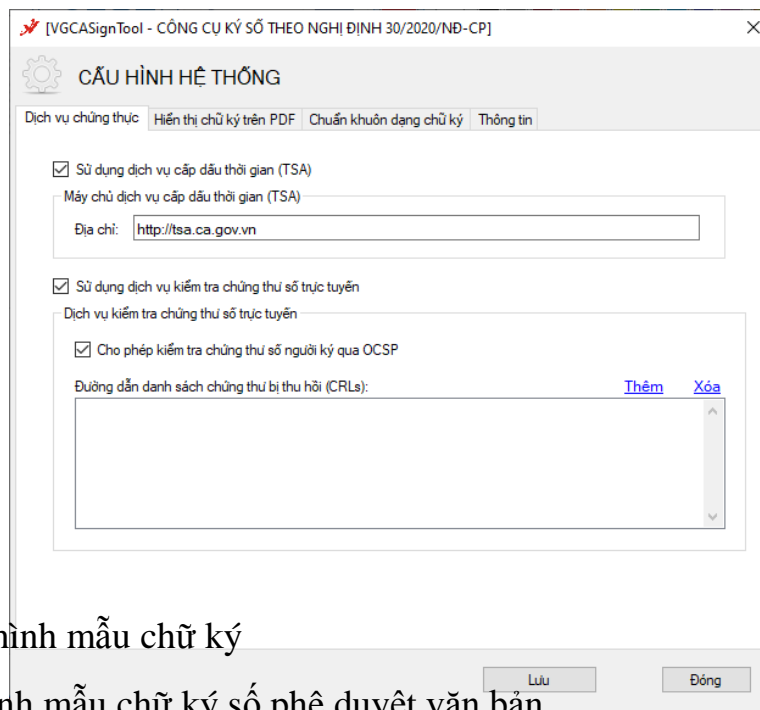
[VGCASignTool - CÔNG CỤ KÝ SỐ THEO NGHỊ ĐỊNH 30/2020/NĐ-CP]

×

CẤU HÌNH HỆ THỐNG

Dịch vụ chứng thực | Hiển thị chữ ký trên PDF | Chuẩn khuôn dạng chữ ký | Thông tin

☑ Sử dụng dịch vụ cấp dấu thời gian (TSA)

Máy chủ dịch vụ cấp dấu thời gian (TSA)

Địa chỉ: http://tsa.ca.gov.vn

☑ Sử dụng dịch vụ kiểm tra chứng thư số trực tuyến

Dịch vụ kiểm tra chứng thư số trực tuyến

☑ Cho phép kiểm tra chứng thư số người ký qua OCSP

Đường dẫn danh sách chứng thư bị thu hồi (CRLs):

Thêm Xóa

hình mẫu chữ ký

Lưu

Đóng

nh mẫu chữ ký số phê duyệt văn bản